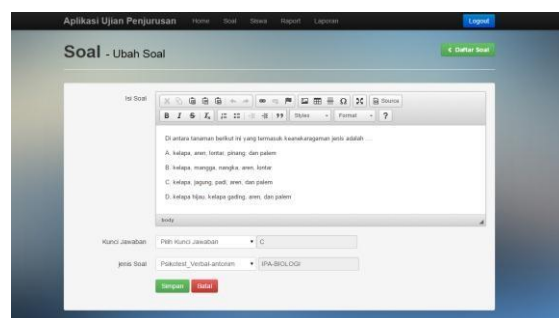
Aplikasi Ujian Penjurusan Home Soal Siswa Raport Laporan Logout

Soal - Ubah Soal

< Daftar Soal

Isi Soal

Source

Styles Format ?

Di antara tanaman berikut ini yang termasuk keanekaragaman jenis adalah ...

A. kelapa, aren, lontar, pinang, dan palem

B. kelapa, mangga, nangka, aren, lontar

C. kelapa, jagung, padi, aren, dan palem

D. kelapa hijau, kelapa gading, aren, dan palem

body

Kunci Jawaban Pilih Kunci Jawaban C

Jenis Soal Psikotest_Verbal-antonim IPA-BIOLOGI

Simpan Batal